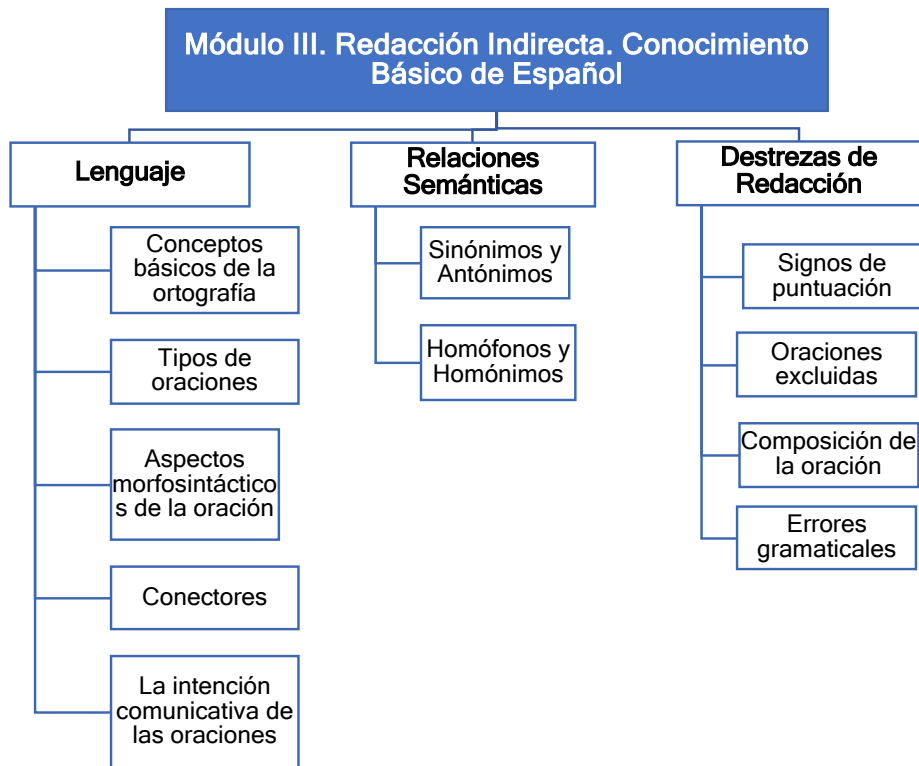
Módulo III. Redacción Indirecta. Conocimiento Básico de Español

Lenguaje

Conceptos básicos de la ortografía

Tipos de oraciones

Aspectos morfosintácticos de la oración

Conectores

La intención comunicativa de las oraciones

Relaciones Semánticas

Sinónimos y Antónimos

Homófonos y Homónimos

Destrezas de Redacción

Signos de puntuación

Oraciones excluidas

Composición de la oración

Errores gramaticales